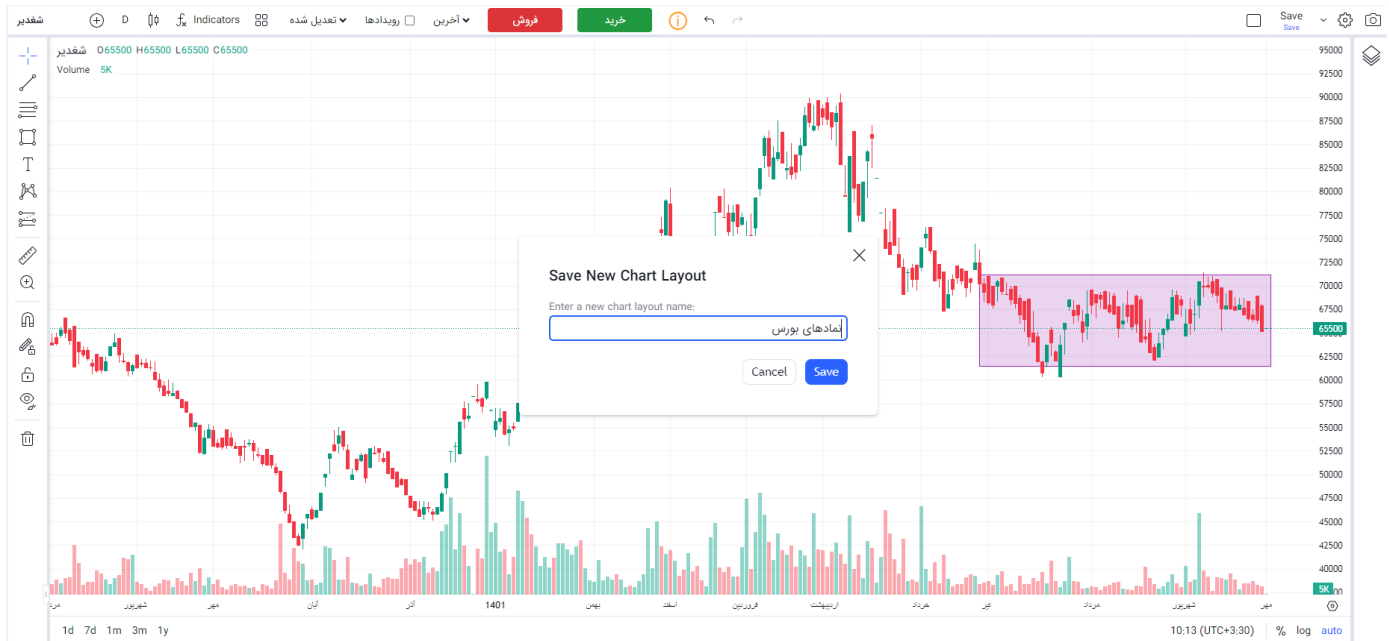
شغدیر D Indicators تعدیل شده رویدادها آخرین فروش خرید Save Save

شغدیر O65500 H65500 L65500 C65500
Volume 5K

95000
92500
90000
87500
85000
82500
80000
77500
75000
72500
70000
67500
65500
62500
60000
57500
55000
52500
50000
47500
45000
42500
40000
5K

Save New Chart Layout

Enter a new chart layout name:

نمادهای بورس

Cancel Save

مرداد شهریور مهر آبان آذر 1401 بهمن اسفند فروردین اردیبهشت خرداد تیر مرداد شهریور مهر

1d 7d 1m 3m 1y

10:13 (UTC+3:30) % log auto